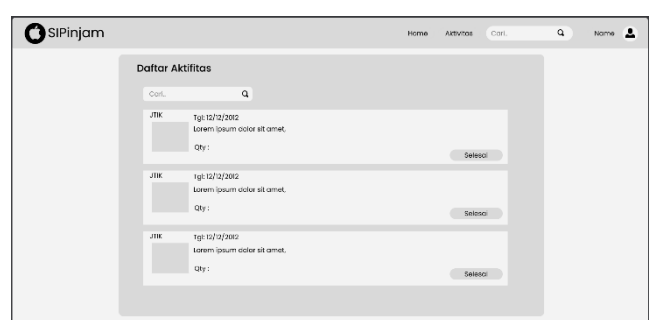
SIPinjam

Home Aktivitas Cari.. Nama

Daftar Aktifitas

Cari..

JTIK
Tgl: 12/12/2012
Lorem ipsum dolor sit amet.
Qty :
Selesai

JTIK
Tgl: 12/12/2012
Lorem ipsum dolor sit amet.
Qty :
Selesai

JTIK
Tgl: 12/12/2012
Lorem ipsum dolor sit amet.
Qty :
Selesai